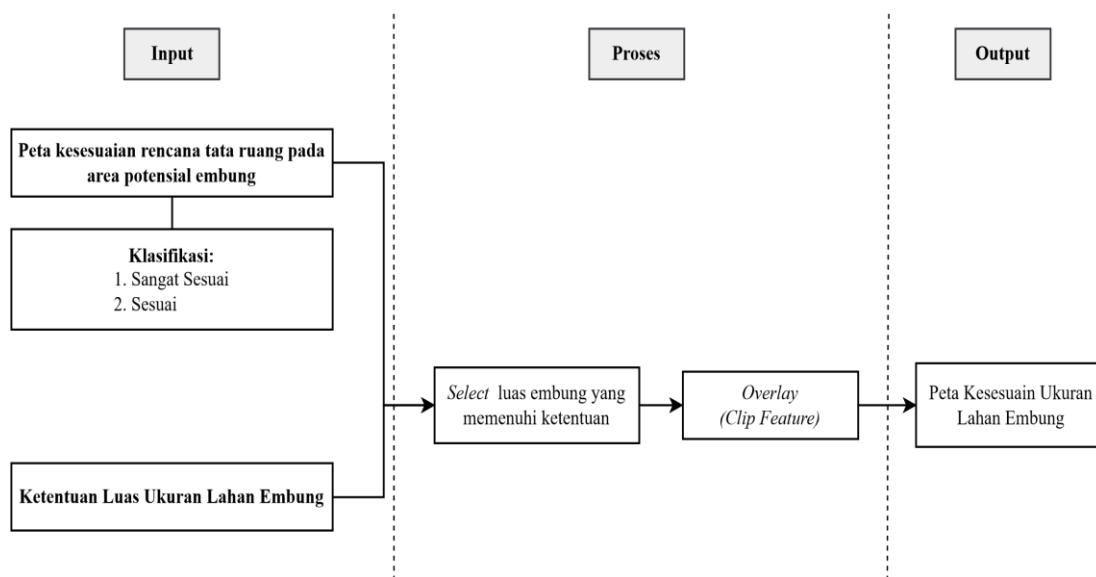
Input

Proses

Output

Peta kesesuaian rencana tata ruang pada area potensial embung

Klasifikasi:
1. Sangat Sesuai
2. Sesuai

Ketentuan Luas Ukuran Lahan Embung

Select luas embung yang memenuhi ketentuan

Overlay (Clip Feature)

Peta Kesesuain Ukuran Lahan Embung